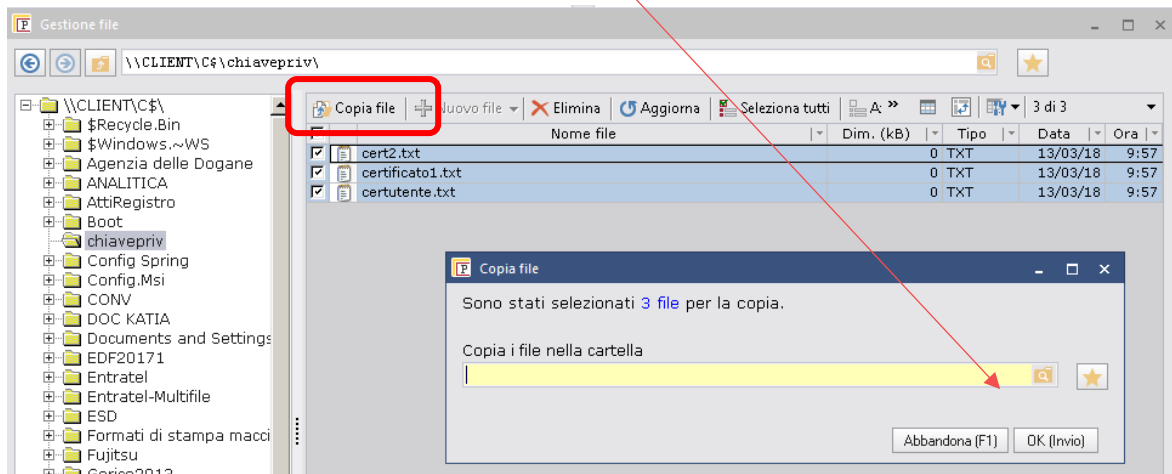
Gestione file

\\CLIENT\C$\chiavepriv\

\\CLIENT\C$\
$Recycle.Bin
$Windows.~WS
Agenzia delle Dogane
ANALITICA
AttiRegistro
Boot
chiavepriv
Config Spring
Config.Msi
CONV
DOC KATIA
Documents and Settings
EDF20171
Entratel
Entratel-Multifile
ESD
Formati di stampa macci
Fujitsu
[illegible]

Copia file | Nuovo file | Elimina | Aggiorna | Seleziona tutti | A | 3 di 3

| | Nome file | Dim. (kB) | Tipo | Data | Ora |
|---|---|---|---|---|---|
| ☑ | cert2.txt | 0 | TXT | 13/03/18 | 9:57 |
| ☑ | certificato1.txt | 0 | TXT | 13/03/18 | 9:57 |
| ☑ | certutente.txt | 0 | TXT | 13/03/18 | 9:57 |

Copia file

Sono stati selezionati 3 file per la copia.

Copia i file nella cartella

Abbandona (F1) OK (Invio)